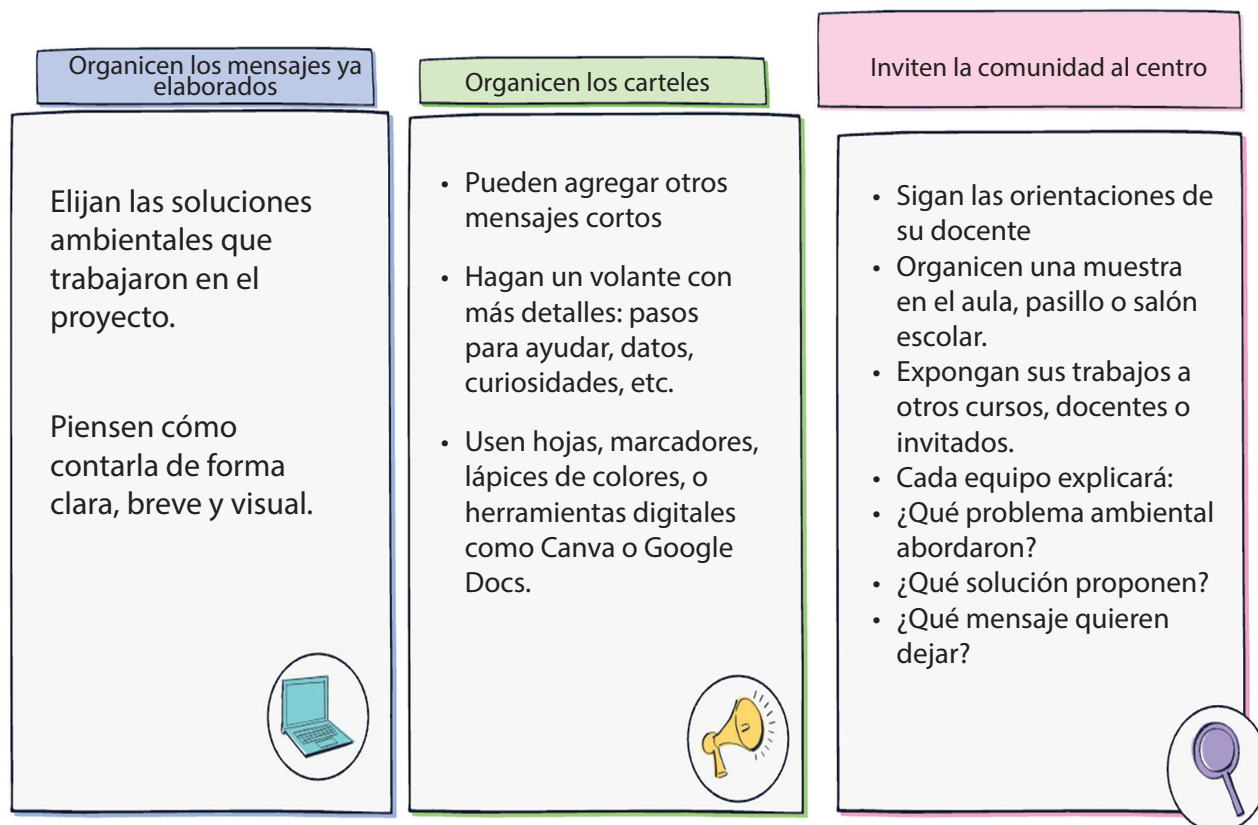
Organicen los mensajes ya elaborados

Elijan las soluciones ambientales que trabajaron en el proyecto.

Piensen cómo contarla de forma clara, breve y visual.

Organicen los carteles

- Pueden agregar otros mensajes cortos
- Hagan un volante con más detalles: pasos para ayudar, datos, curiosidades, etc.
- Usen hojas, marcadores, lápices de colores, o herramientas digitales como Canva o Google Docs.

Inviten la comunidad al centro

- Sigan las orientaciones de su docente
- Organicen una muestra en el aula, pasillo o salón escolar.
- Expongan sus trabajos a otros cursos, docentes o invitados.
- Cada equipo explicará:
- ¿Qué problema ambiental abordaron?
- ¿Qué solución proponen?
- ¿Qué mensaje quieren dejar?